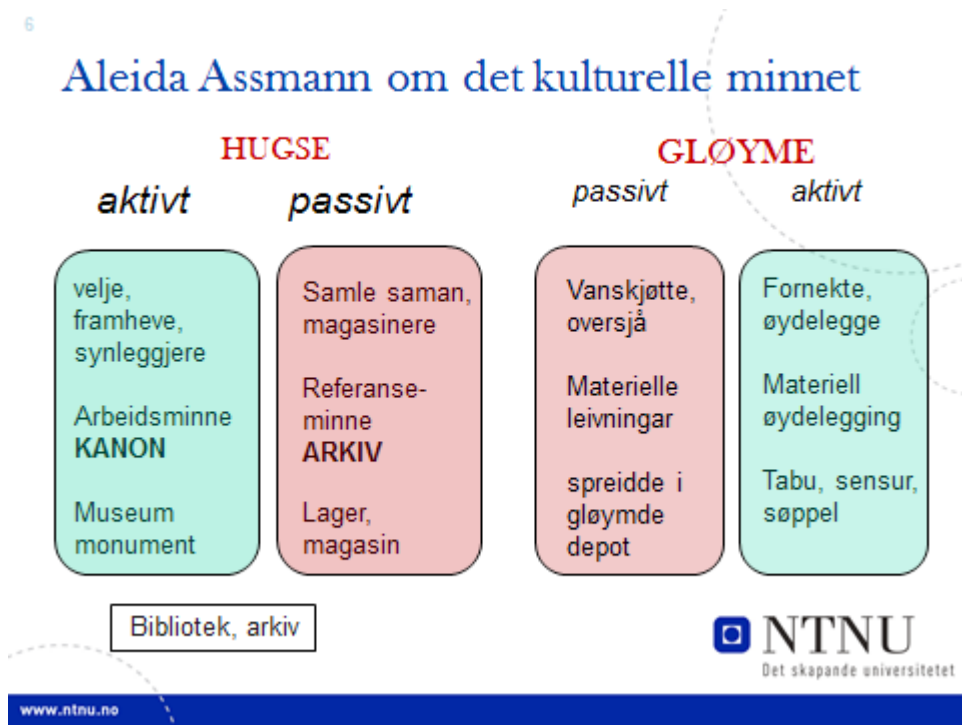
6

Aleida Assmann om det kulturelle minnet

HUGSE

aktivt

passivt

GLØYME

passivt

aktivt

velje, framheve, synleggjere

Arbeidsminne
**KANON**

Museum monument

Samle saman, magasinere

Referanseminne
**ARKIV**

Lager, magasin

Vanskjøtte, oversjå

Materielle leivningar

spreidde i gløymde depot

Fornekte, øydelegge

Materiell øydelegging

Tabu, sensur, søppel

Bibliotek, arkiv

NTNU
Det skapande universitetet

www.ntnu.no